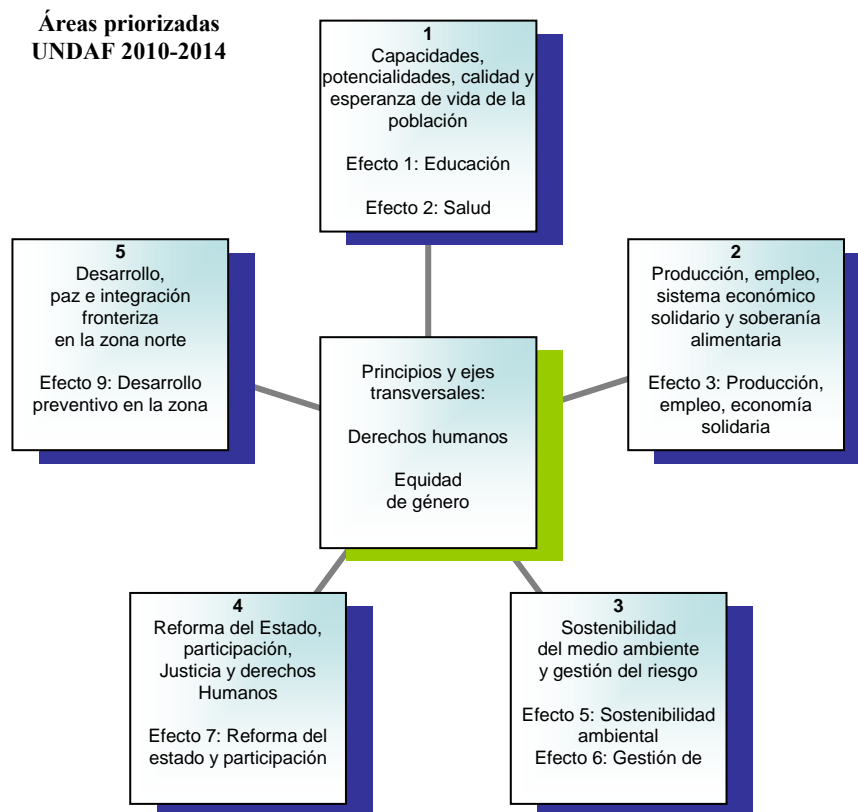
Áreas priorizadas
UNDAF 2010-2014

1
Capacidades, potencialidades, calidad y esperanza de vida de la población

Efecto 1: Educación

Efecto 2: Salud

5
Desarrollo, paz e integración fronteriza en la zona norte

Efecto 9: Desarrollo preventivo en la zona

2
Producción, empleo, sistema económico solidario y soberanía alimentaria

Efecto 3: Producción, empleo, economía solidaria

Principios y ejes transversales:

Derechos humanos

Equidad de género

4
Reforma del Estado, participación, Justicia y derechos Humanos

Efecto 7: Reforma del estado y participación

3
Sostenibilidad del medio ambiente y gestión del riesgo

Efecto 5: Sostenibilidad ambiental
Efecto 6: Gestión de